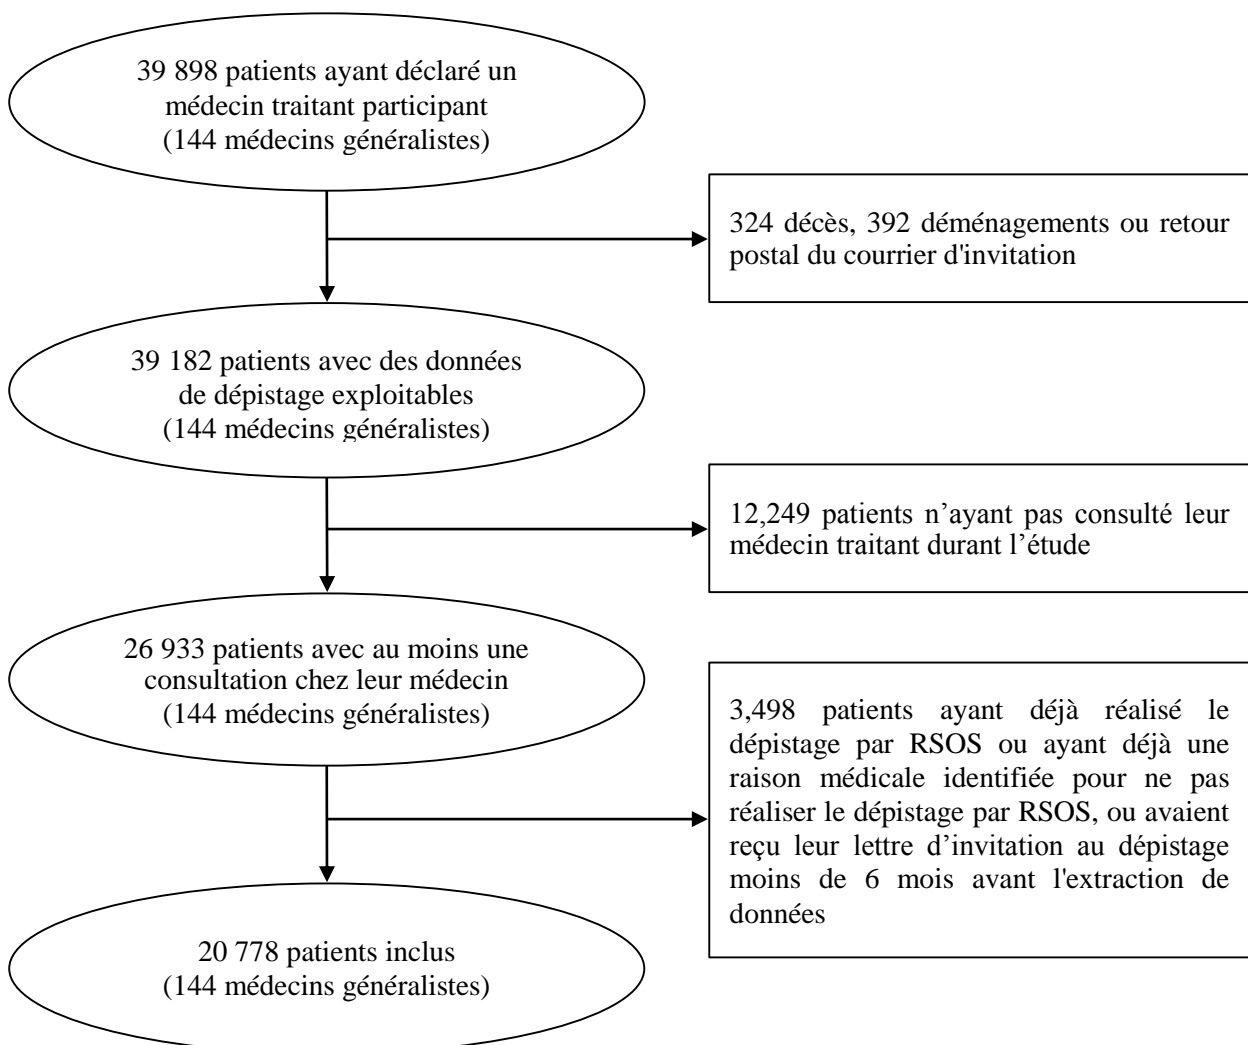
39 898 patients ayant déclaré un médecin traitant participant (144 médecins généralistes)

324 décès, 392 déménagements ou retour postal du courrier d'invitation

39 182 patients avec des données de dépistage exploitables (144 médecins généralistes)

12,249 patients n’ayant pas consulté leur médecin traitant durant l’étude

26 933 patients avec au moins une consultation chez leur médecin (144 médecins généralistes)

3,498 patients ayant déjà réalisé le dépistage par RSOS ou ayant déjà une raison médicale identifiée pour ne pas réaliser le dépistage par RSOS, ou avaient reçu leur lettre d’invitation au dépistage moins de 6 mois avant l'extraction de données

20 778 patients inclus (144 médecins généralistes)